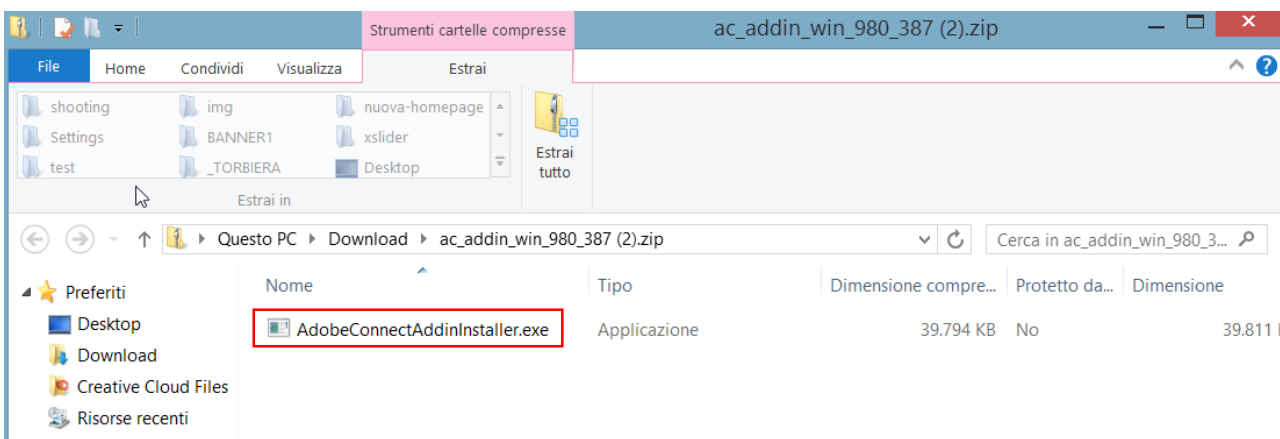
Strumenti cartelle compresse

ac_addin_win_980_387 (2).zip

File
Home
Condividi
Visualizza
Estrai

shooting
Settings
test
img
BANNER1
_TORBIERA
nuova-homepage
xslider
Desktop

Estrai in

Estrai tutto

Questo PC ▸ Download ▸ ac_addin_win_980_387 (2).zip

Cerca in ac_addin_win_980_3...

Preferiti
Desktop
Download
Creative Cloud Files
Risorse recenti

| Nome | Tipo | Dimensione compre... | Protetto da... | Dimensione |
|---|---|---|---|---|
| AdobeConnectAddinInstaller.exe | Applicazione | 39.794 KB | No | 39.811 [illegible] |